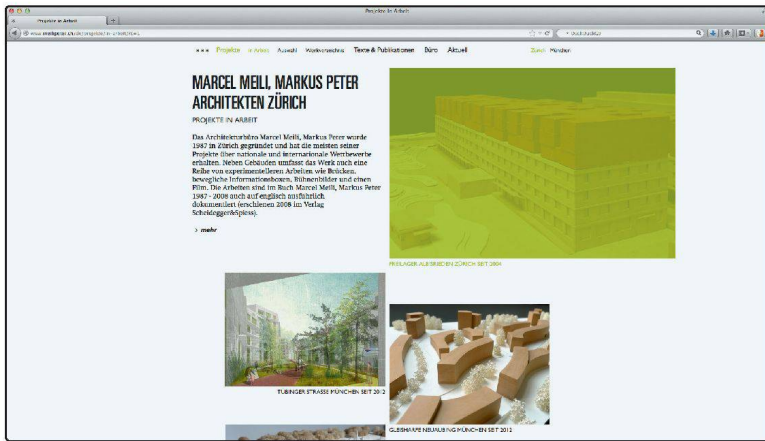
Projekte in Arbeit

Projekte in Arbeit

www.meilipeter.ch/de/projekte/in-arbeit/

Projekte in Arbeit Auswahl Werkverzeichnis Texte & Publikationen Büro Aktuell

Zürich München

MARCEL MEILI, MARKUS PETER ARCHITEKTEN ZÜRICH

PROJEKTE IN ARBEIT

Das Architekturbüro Marcel Meili, Markus Peter wurde 1987 in Zürich gegründet und hat die meisten seiner Projekte über nationale und internationale Wettbewerbe erhalten. Neben Gebäuden umfasst das Werk auch eine Reihe von experimentellen Arbeiten wie Brücken, bewegliche Informationsboxen, Bühnenbilder und einen Film. Die Arbeiten sind im Buch Marcel Meili, Markus Peter 1987 - 2008 auch auf englisch ausführlich dokumentiert (erschienen 2008 im Verlag Scheidegger&Spiess).

> mehr

FREILAGER ALBISRIEDEN ZÜRICH SEIT 2004

TÜBINGER STRASSE MÜNCHEN SEIT 2012

GLEISHARFE NEUAUBING MÜNCHEN SEIT 2012